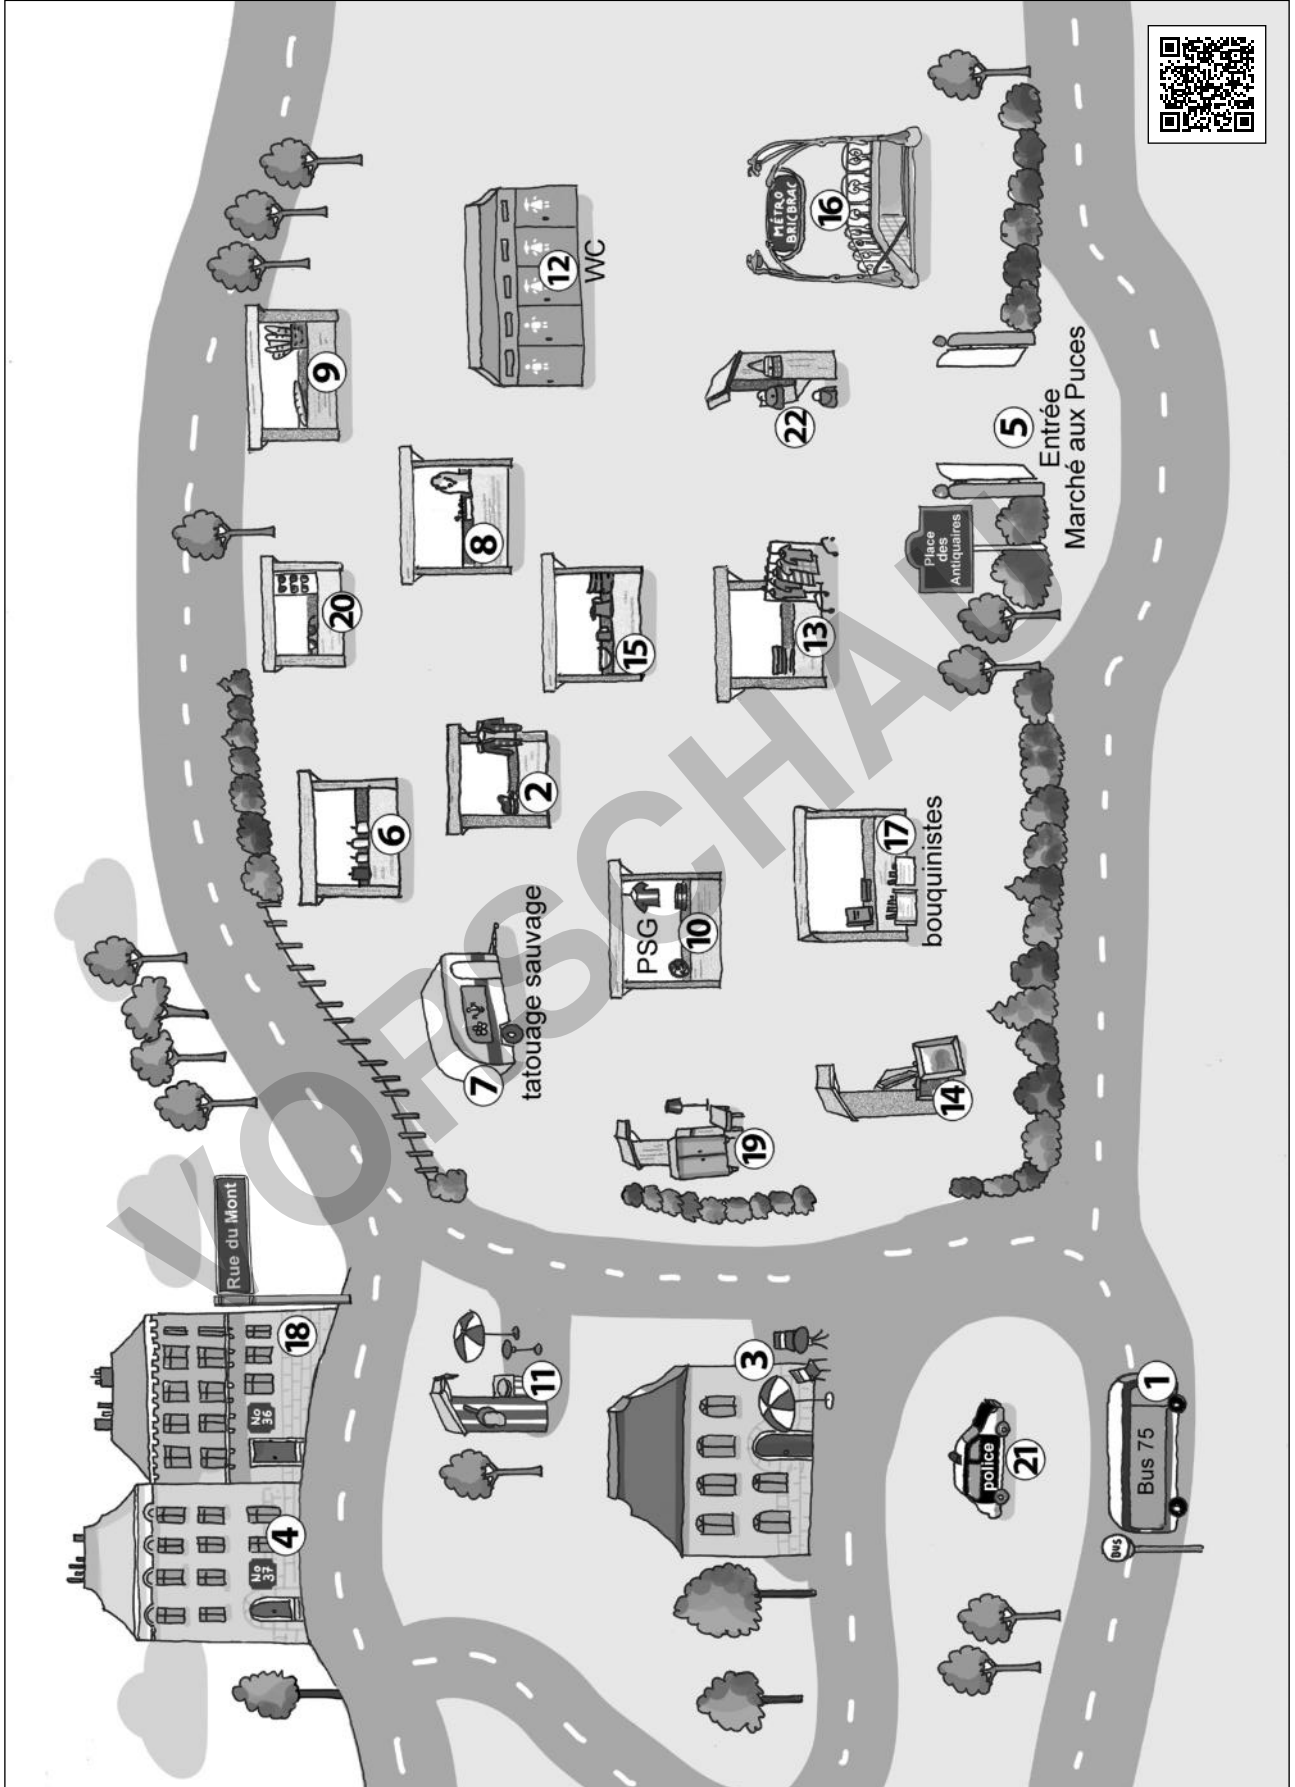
16
MÉTRO BRICBRAC
12
WC
9
22
5
Entrée
Marché aux Puces
8
Place des Antiquaires
20
15
13
2
6
17
bouquinistes
PSG
10
7
tatouage sauvage
14
19
Rue du Mont
18
No 36
11
3
4
No 37
21
police
1
Bus 75
BUS
VORSCHAU